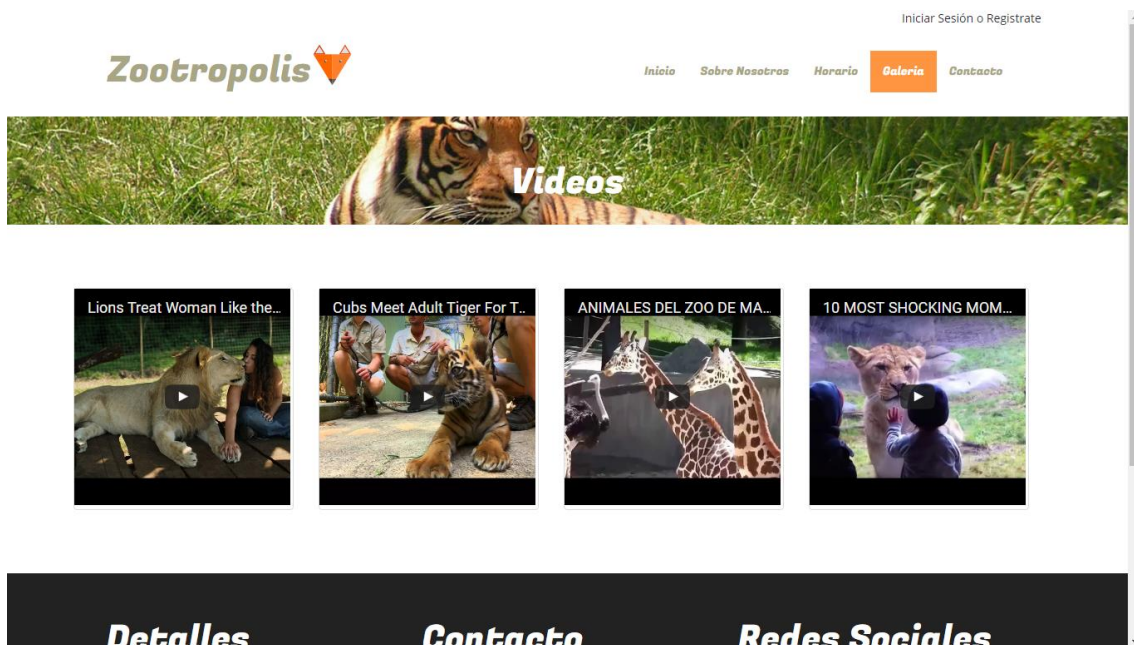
Iniciar Sesión o Registrate

Zootropolis

Inicio Sobre Nosotros Horario Galería Contacto

Videos

Lions Treat Woman Like the...

Cubs Meet Adult Tiger For T..

ANIMALES DEL ZOO DE MA...

10 MOST SHOCKING MOM...

Detalles

Contacto

Redes Sociales